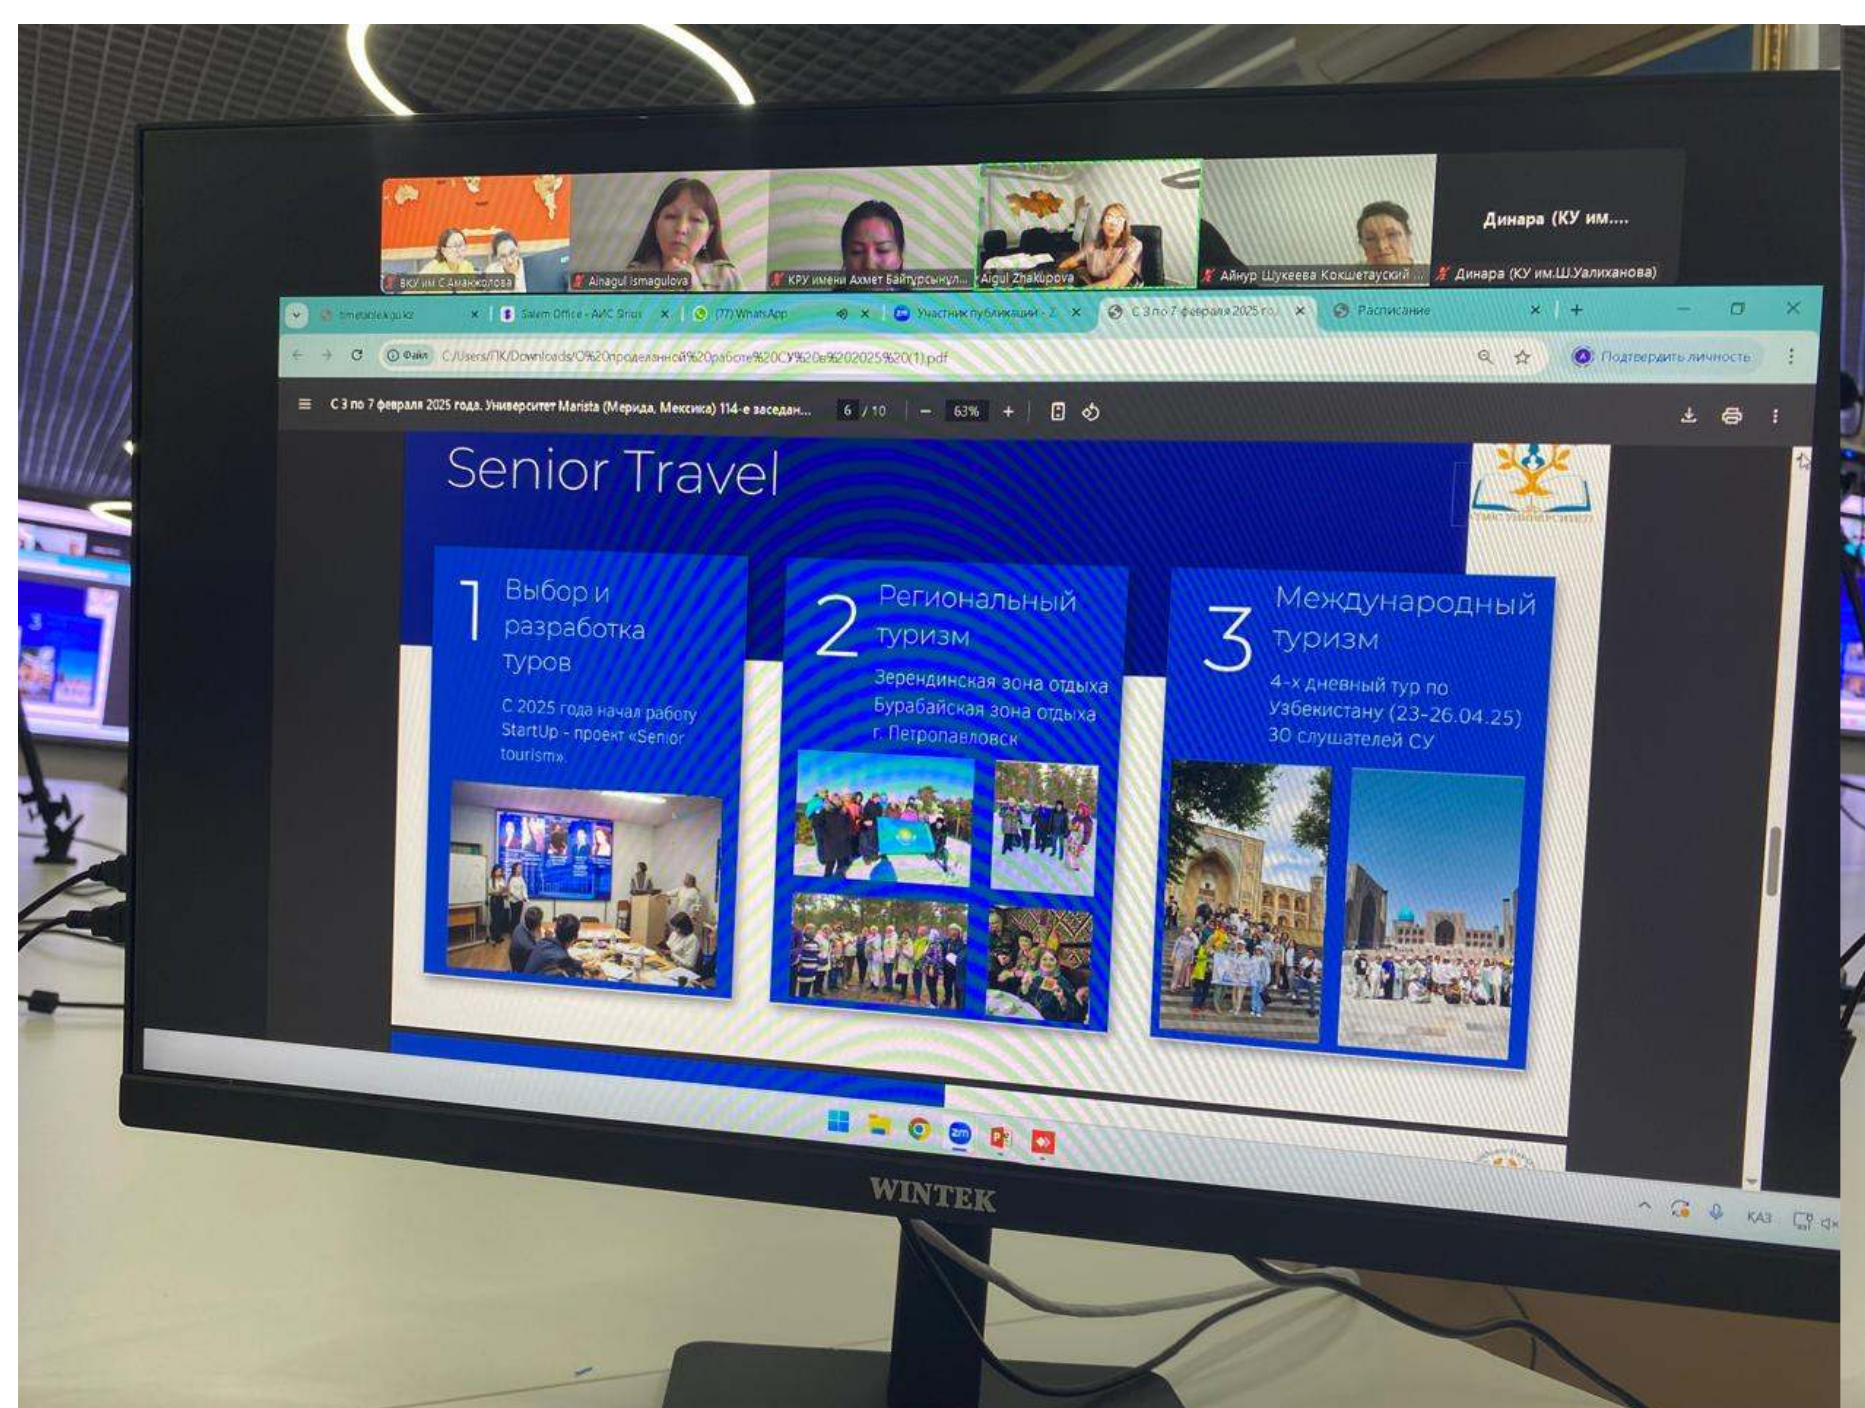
Динара (КУ им....

ВКУ им С.Аманжолова
Ainagul Ismagulova
КРУ имени Ахмет Байтұрсынұл...
Aigul Zhakupova
Айнур Шукеева Кокшетауский ...
Динара (КУ им.Ш.Уалиханова)

timetable.kgu.kz
Salem Office - АИС Sirius
(77) WhatsApp
Участник публикации - Z
С 3 по 7 февраля 2025 го
Расписание

Файл C:/Users/ПК/Downloads/О%20проделанной%20работе%20СУ%20в%202025%20(1).pdf

Подтвердить личность

С 3 по 7 февраля 2025 года. Университет Marista (Мерида, Мексика) 114-е заседан...
6 / 10
63%

Senior Travel

1 Выбор и разработка туров
С 2025 года начал работу StartUp - проект «Senior tourism»

2 Региональный туризм
Зерендинская зона отдыха
Бурабайская зона отдыха
г. Петропавловск

3 Международный туризм
4-х дневный тур по Узбекистану (23-26.04.25)
30 слушателей СУ

WINTEK

КАЗ